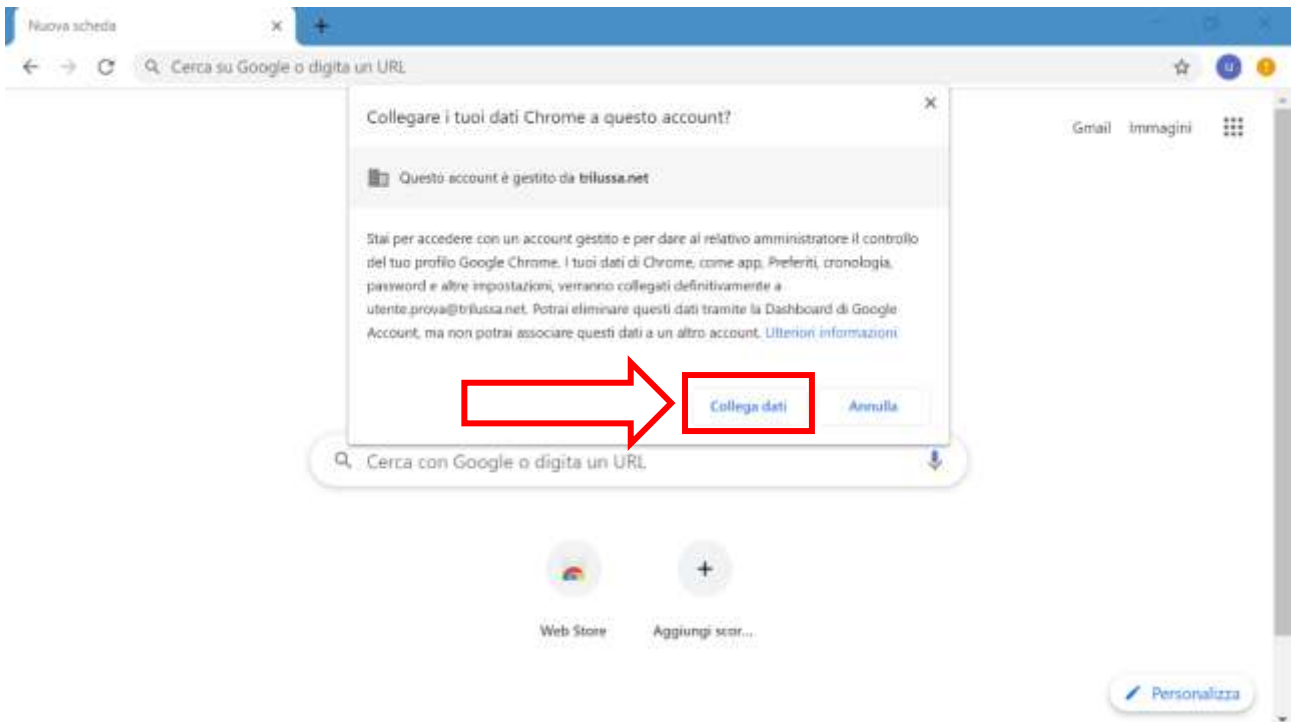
Nuova scheda

Cerca su Google o digita un URL

Collegare i tuoi dati Chrome a questo account?

Questo account è gestito da trilussa.net

Stai per accedere con un account gestito e per dare al relativo amministratore il controllo del tuo profilo Google Chrome. I tuoi dati di Chrome, come app, Preferiti, cronologia, password e altre impostazioni, verranno collegati definitivamente a utente.prova@trilussa.net. Potrai eliminare questi dati tramite la Dashboard di Google Account, ma non potrai associare questi dati a un altro account. Ulteriori informazioni

Collega dati

Annulla

Gmail

Immagini

Cerca con Google o digita un URL

Web Store

Aggiungi scor...

Personalizza